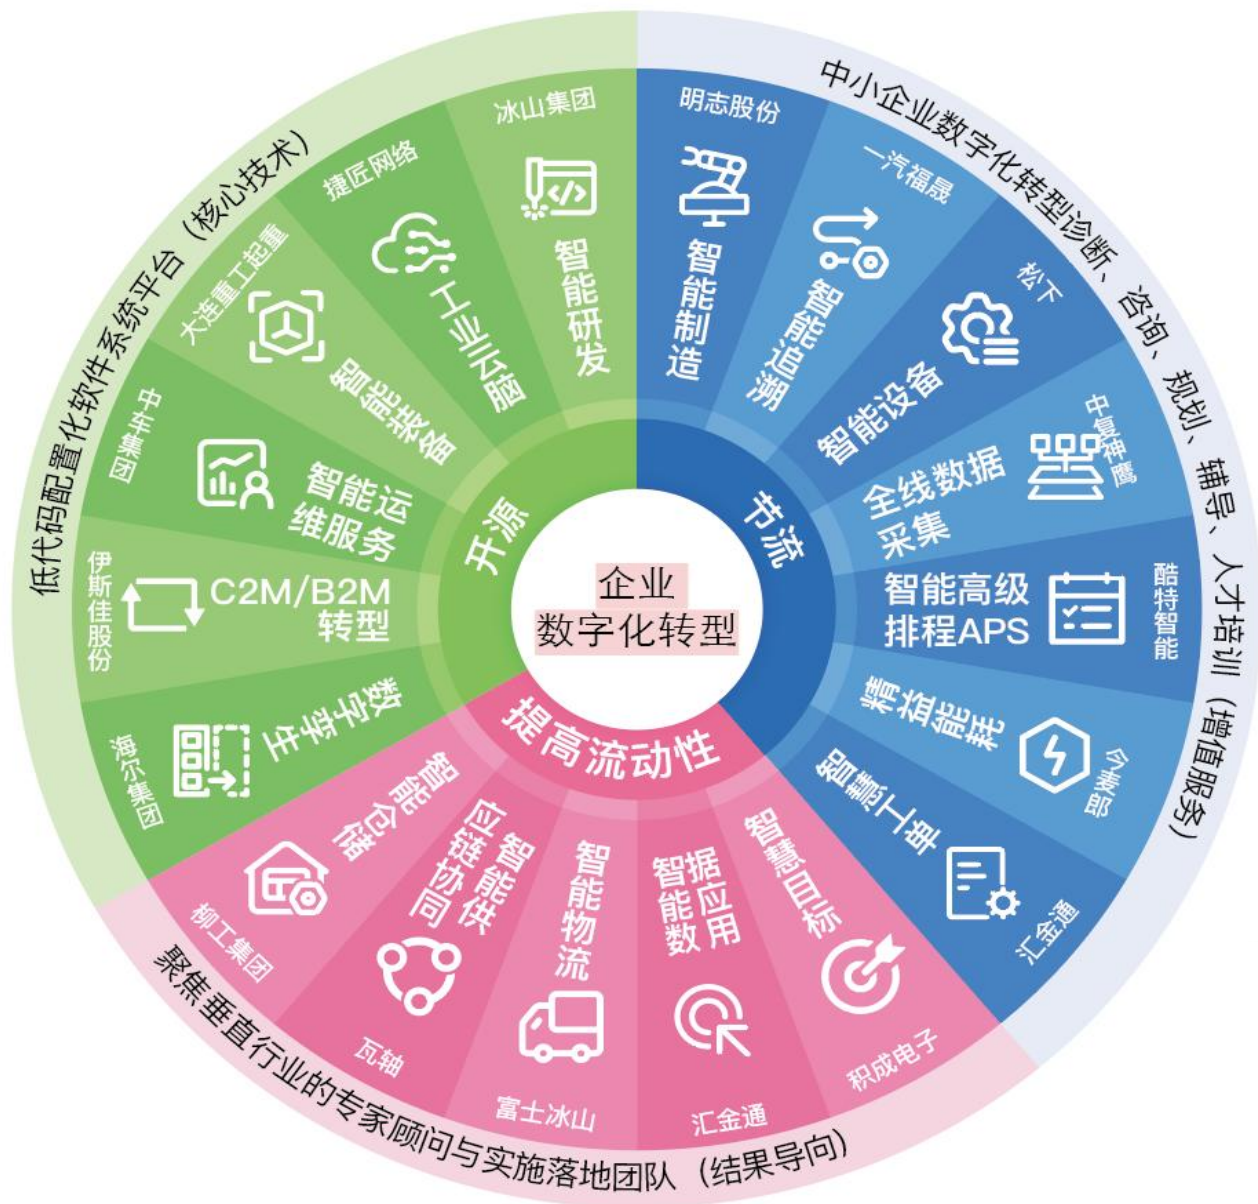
企业
数字化转型

开源
节流
提高流动性

低代码配置化软件系统平台（核心技术）
中小企业数字化转型诊断、咨询、规划、辅导、人才培训（增值服务）
聚焦垂直行业的专家顾问与实施落地团队（结果导向）

冰山集团
智能研发
捷匠网络
工业互联
大连重工起重
智能装备
中车集团
智能运维服务
伊斯佳股份
C2M/B2M转型
海尔集团
数字孪生

明志股份
智能制造
一汽福晟
智能追溯
松下
智能设备
中集车辆
全线数据采集
酷特智能
智能高级排程APS
今麦郎
精益能耗
汇金通
智慧工单

柳工集团
智能仓储
瓦轴
智能供应链协同
富士冰山
智能物流
汇金通
智能数据应用
积成电子
智慧目标